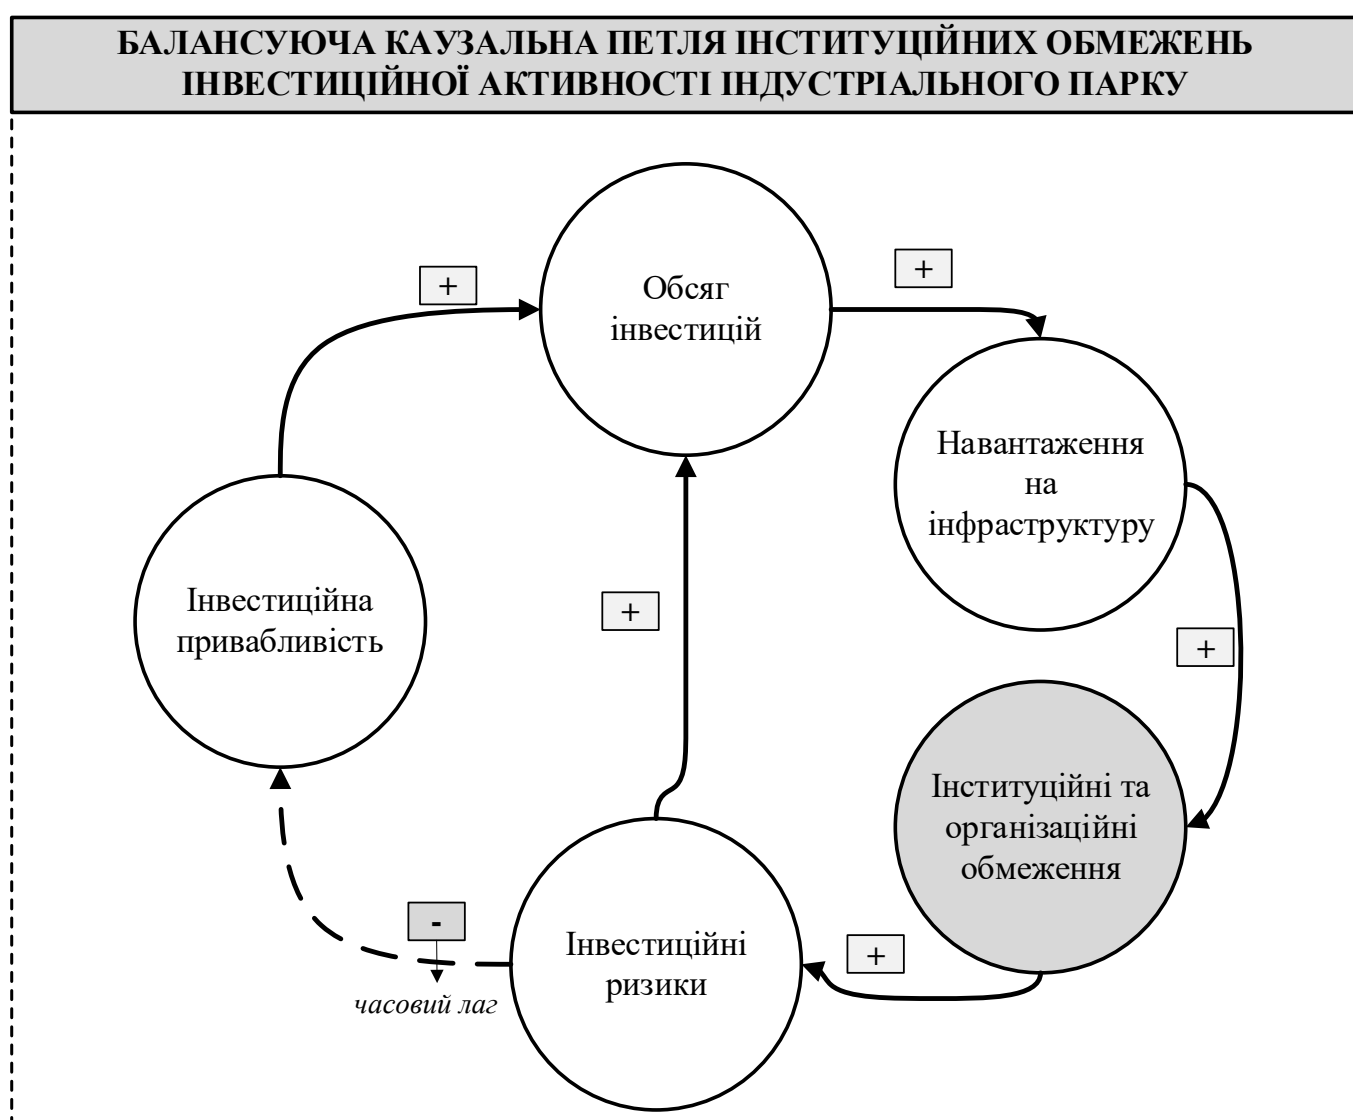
БАЛАНСУЮЧА КАУЗАЛЬНА ПЕТЛЯ ІНСТИТУЦІЙНИХ ОБМЕЖЕНЬ ІНВЕСТИЦІЙНОЇ АКТИВНОСТІ ІНДУСТРІАЛЬНОГО ПАРКУ

+

Обсяг інвестицій

+

Навантаження на інфраструктуру

Інвестиційна привабливість

+

+

Інституційні та організаційні обмеження

-

Інвестиційні ризики

+

часовий лаг